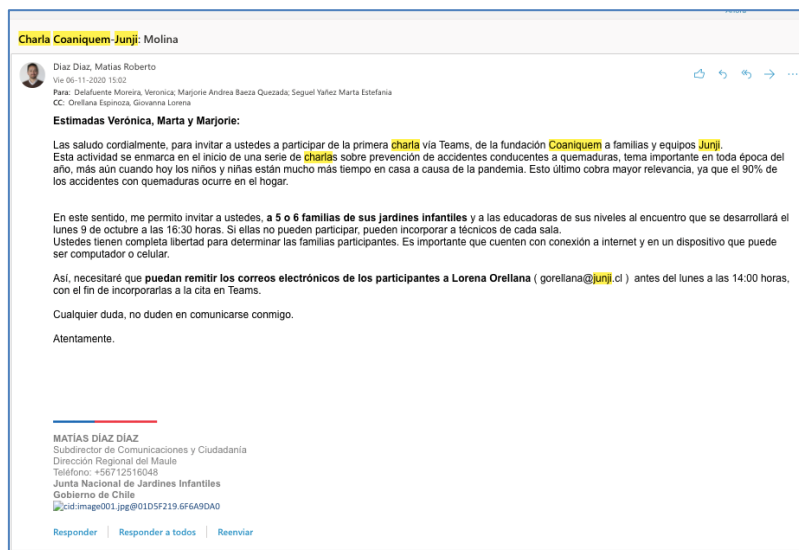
Charla Coaniquem-Junji: Molina

Díaz Díaz, Matías Roberto
Vie 06-11-2020 15:02
Para: Delafuente Moreira, Veronica; Marjorie Andrea Baeza Quezada; Seguel Yañez Marta Estefania
CC: Orellana Espinoza, Giovanna Lorena

Estimadas Verónica, Marta y Marjorie:

Las saludo cordialmente, para invitar a ustedes a participar de la primera charla vía Teams, de la fundación Coaniquem a familias y equipos Junji.
Esta actividad se enmarca en el inicio de una serie de charlas sobre prevención de accidentes conducentes a quemaduras, tema importante en toda época del año, más aún cuando hoy los niños y niñas están mucho más tiempo en casa a causa de la pandemia. Esto último cobra mayor relevancia, ya que el 90% de los accidentes con quemaduras ocurre en el hogar.

En este sentido, me permito invitar a ustedes, a 5 o 6 familias de sus jardines infantiles y a las educadoras de sus niveles al encuentro que se desarrollará el lunes 9 de octubre a las 16:30 horas. Si ellas no pueden participar, pueden incorporar a técnicos de cada sala.
Ustedes tienen completa libertad para determinar las familias participantes. Es importante que cuenten con conexión a internet y en un dispositivo que puede ser computador o celular.

Así, necesitaré que puedan remitir los correos electrónicos de los participantes a Lorena Orellana ( gorellana@junji.cl ) antes del lunes a las 14:00 horas, con el fin de incorporarlas a la cita en Teams.

Cualquier duda, no duden en comunicarse conmigo.

Atentamente.

MATÍAS DÍAZ DÍAZ
Subdirector de Comunicaciones y Ciudadanía
Dirección Regional del Maule
Teléfono: +56712516048
Junta Nacional de Jardines Infantiles
Gobierno de Chile
cid:image001.jpg@01D5F219.6F6A9DA0

Responder | Responder a todos | Reenviar